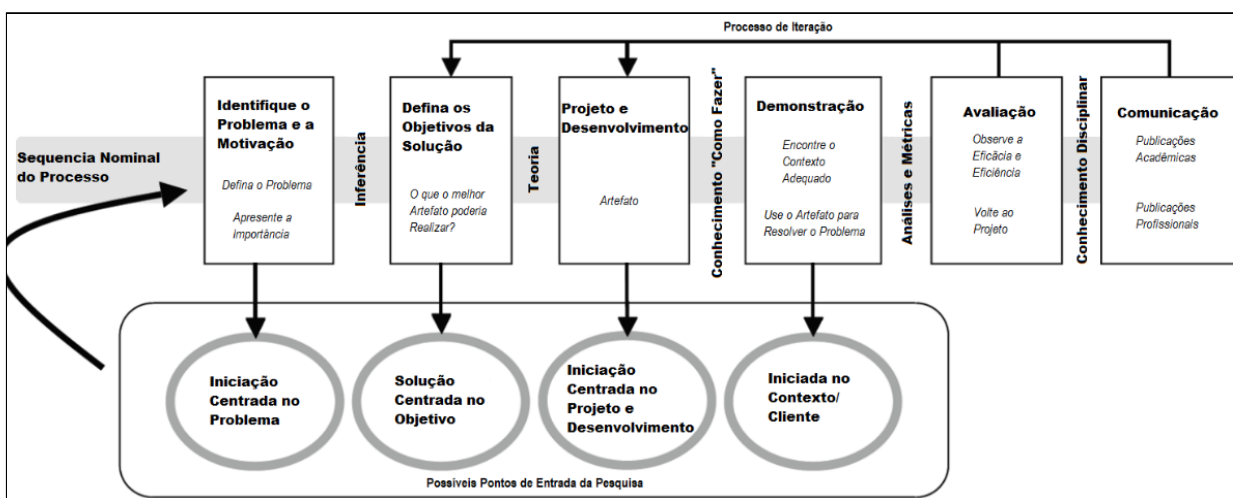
Processo de Iteração

Sequencia Nominal do Processo

Identifique o Problema e a Motivação

Defina o Problema

Apresente a Importância

Inferência

Defina os Objetivos da Solução

O que o melhor Artefato poderia Realizar?

Teoria

Projeto e Desenvolvimento

Artefato

Conhecimento "Como Fazer"

Demonstração

Encontre o Contexto Adequado

Use o Artefato para Resolver o Problema

Análises e Métricas

Avaliação

Observe a Eficácia e Eficiência

Volte ao Projeto

Conhecimento Disciplinar

Comunicação

Publicações Acadêmicas

Publicações Profissionais

Iniciação Centrada no Problema

Solução Centrada no Objetivo

Iniciação Centrada no Projeto e Desenvolvimento

Iniciada no Contexto/ Cliente

Possíveis Pontos de Entrada da Pesquisa